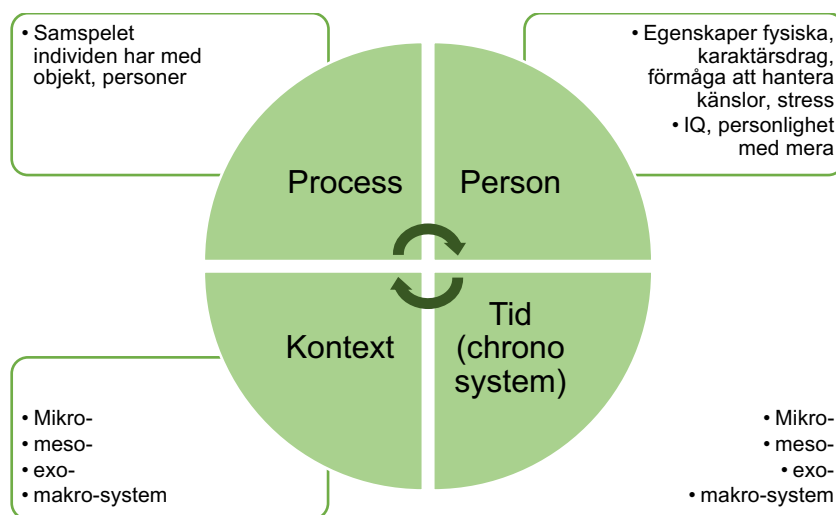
• Samspelet individen har med objekt, personer

• Egenskaper fysiska, karaktärsdrag, förmåga att hantera känslor, stress
• IQ, personlighet med mera

Process

Person

Kontext

Tid (chrono system)

• Mikro-
• meso-
• exo-
• makro-system

• Mikro-
• meso-
• exo-
• makro-system